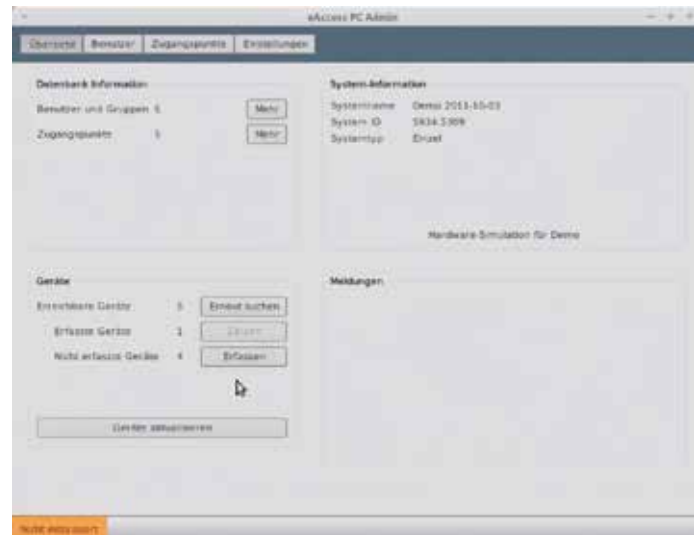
eAccess PC Admin

Übersicht | Benutzer | Zugangspunkte | Einstellungen

Datenbank Information

Benutzer und Gruppen 6 | Mehr

Zugangspunkte 5 | Mehr

System-Information

Systemname Demo 2011-10-03

System ID 5934.1309

Systemtyp Einzel

Hardware-Simulation für Demo

Geräte

Erreichbare Geräte 5 | Erneut suchen

Erfasste Geräte 1 | Zeigen

Nicht erfasste Geräte 4 | Erfassen

Geräte aktualisieren

Meldungen

Nicht aktualisiert